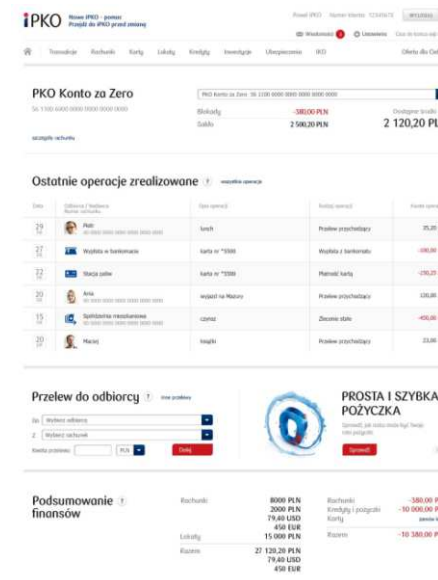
iPKO Nowe iPKO - pomoc Przejdź do iPKO przed zmianą

Powiat iPKO Numer klienta: 12345678 WYLOGUJ

Wiadomości 1 Ustawienia Czas do końca sesji

Transakcje Rachunki Karty Lokaty Kredyty Inwestycje Ubezpieczenia IKO Oferta dla Ciebie

PKO Konto za Zero

56 1100 6000 0000 0000 0000 0000

szczegóły rachunku

PKO Konto za Zero 56 1100 0000 0000 0000 0000 0000

Blokady -380,00 PLN

Saldo 2 500,20 PLN

Dostępne środki 2 120,20 PL

Ostatnie operacje zrealizowane ? wszystkie operacje

| Data | Odbiorca / Nadawca Numer rachunku | Opis operacji | Rodzaj operacji | Kwota operacji |
|---|---|---|---|---|
| 29 | Piotr | lunch | Przelew przychodzący | 35,20 |
| 27 | Wypłata w bankomacie | karta nr *5500 | Wypłata z bankomatu | -100,00 |
| 27 | Stacja paliw | karta nr *5500 | Płatność kartą | -170,25 |
| 20 | Ania | wyjazd na Mazury | Przelew przychodzący | 120,00 |
| 15 | Spółdzielnia mieszkaniowa | czynsz | Zlecenie stałe | -400,00 |
| 20 | Maciej | książki | Przelew przychodzący | 23,00 |

Przelew do odbiorcy ? inne przelewy

Do Wybierz odbiorcę

Z Wybierz rachunek

Kwota przelewu PLN Dalej

PROSTA I SZYBKA POŻYCZKA

Sprawdź, jak szybko może być Twoja nowa pożyczka

Sprawdź

Podsumowanie ? finansów

| | | | |
|---|---|---|---|
| Rachunki | 8000 PLN 2000 PLN 79,60 USD 450 EUR | Rachunki | -380,00 PLN |
| Lokaty | 15 000 PLN | Kredyty i pożyczki | -10 000,00 PLN |
| | | Karty | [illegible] |
| Razem | 27 120,20 PLN 79,60 USD 450 EUR | Razem | -10 380,00 PLN |